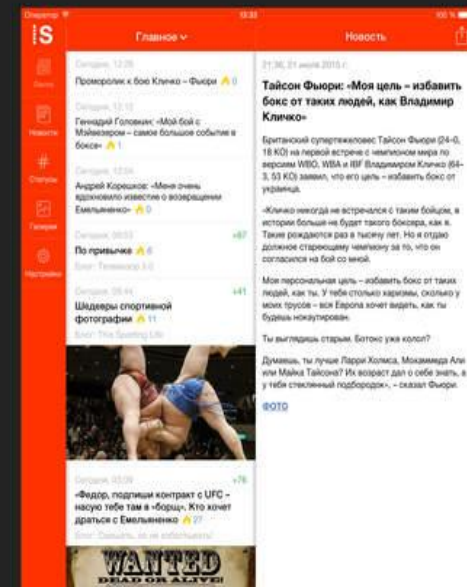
Оператор 15:33 100 %

S

Главное

Новость

Лента

Новости

Статусы

Галерея

Настройки

Сегодня, 12:35
Проморолик к бою Кличко – Фьюри 2

Сегодня, 12:12
Геннадий Головкин: «Мой бой с Мэйвезером – самое большое событие в боксе» 1

Сегодня, 12:04
Андрей Корешков: «Меня очень вдохновило известие о возвращении Емельяненко» 0

Сегодня, 09:53 +87
По привычке 6
Блог: Телевизор 3.0

Сегодня, 09:44 +41
Шедевры спортивной фотографии 11
Блог: This Sporting Life

Сегодня, 03:09 +76
«Федор, подпиши контракт с UFC – насую тебе там в „борщ"». Кто хочет драться с Емельяненко 27
Блог: Скажите, за не избегайте!

WANTED
DEAD OR ALIVE

21:36, 21 июля 2015 г.

Тайсон Фьюри: «Моя цель – избавить бокс от таких людей, как Владимир Кличко»

Британский супертяжеловес Тайсон Фьюри (24-0, 18 KO) на первой встрече с чемпионом мира по версиям WBO, WBA и IBF Владимиром Кличко (64-3, 53 KO) заявил, что его цель – избавить бокс от украинца.

«Кличко никогда не встречался с таким бойцом, я истории больше не будет такого боксера, как я. Такие рождаются раз в тысячу лет. Но я отдаю должное стареющему чемпиону за то, что он согласился на бой со мной.

Моя персональная цель – избавить бокс от таких людей, как ты. У тебя столько харизмы, сколько у моих трусов – вся Европа хочет видеть, как ты будешь нокаутирован.

Ты выглядишь старым. Ботокс уже колол?

Думаешь, ты лучше Ларри Холмса, Мохаммеда Али или Майка Тайсона? Их возраст дал о себе знать, а у тебя стеклянный подбородок», – сказал Фьюри.

ФОТО